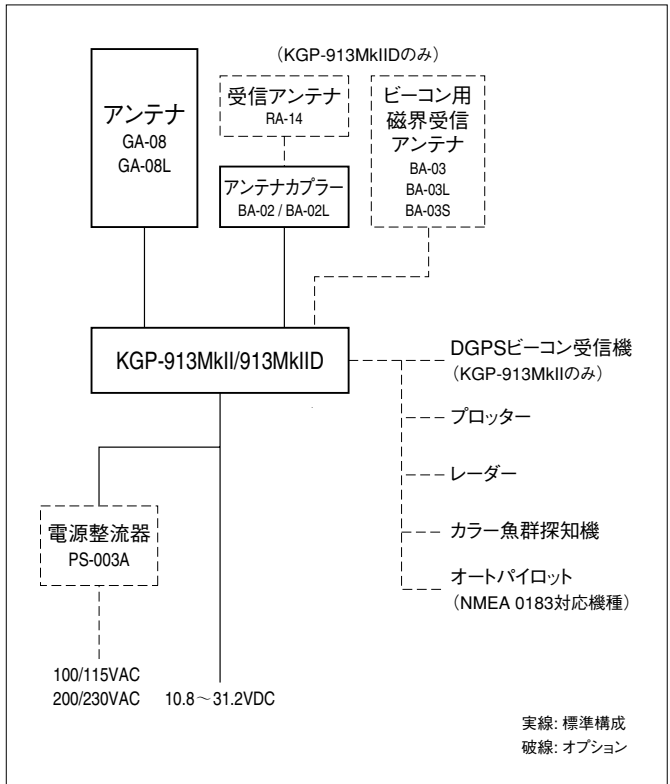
(KGP-913MkIIDのみ)

アンテナ
GA-08
GA-08L

受信アンテナ
RA-14

アンテナカプラー
BA-02 / BA-02L

ビーコン用
磁界受信
アンテナ
BA-03
BA-03L
BA-03S

KGP-913MkII/913MkIID

DGPSビーコン受信機
(KGP-913MkIIのみ)

プロッター

レーダー

カラー魚群探知機

オートパイロット
(NMEA 0183対応機種)

電源整流器
PS-003A

100/115VAC
200/230VAC

10.8～31.2VDC

実線: 標準構成
破線: オプション